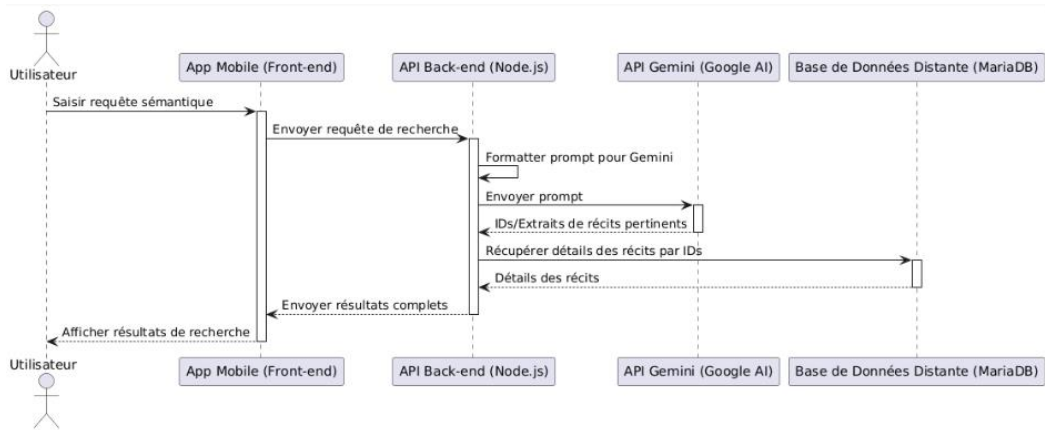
Utilisateur

App Mobile (Front-end)

API Back-end (Node.js)

API Gemini (Google AI)

Base de Données Distante (MariaDB)

Saisir requête sémantique

Envoyer requête de recherche

Formatter prompt pour Gemini

Envoyer prompt

IDs/Extraits de récits pertinents

Récupérer détails des récits par IDs

Détails des récits

Envoyer résultats complets

Afficher résultats de recherche

Utilisateur

App Mobile (Front-end)

API Back-end (Node.js)

API Gemini (Google AI)

Base de Données Distante (MariaDB)